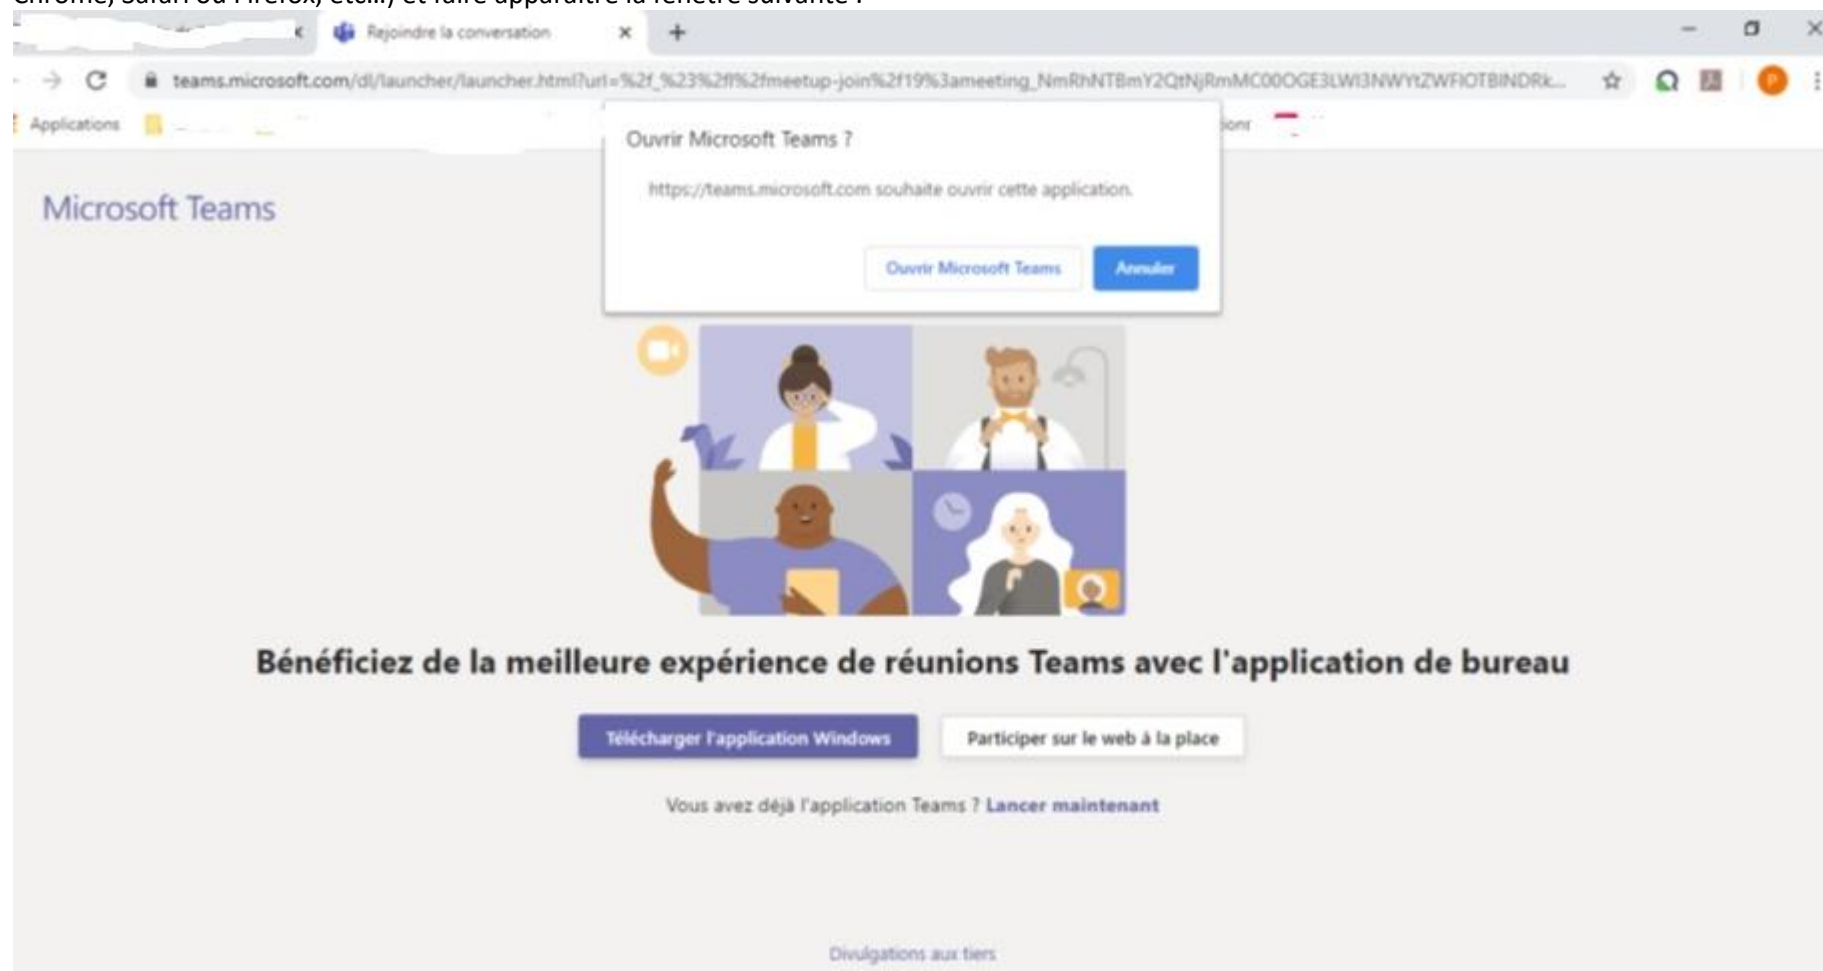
Chrome, Safari ou Firefox, etc...) et faire apparaître la fenêtre suivante :

Rejoindre la conversation

teams.microsoft.com/dl/launcher/launcher.html?url=%2f_%23%2fl%2fmeetup-join%2f19%3ameeting_NmRhNTBmY2QtNjRmMC00OGE3LWI3NWYtZWFlOTBlNDRk...

Applications

Ouvrir Microsoft Teams ?

https://teams.microsoft.com souhaite ouvrir cette application.

Ouvrir Microsoft Teams

Annuler

Microsoft Teams

Bénéficiez de la meilleure expérience de réunions Teams avec l'application de bureau

Télécharger l'application Windows

Participer sur le web à la place

Vous avez déjà l'application Teams ? Lancer maintenant

Divulgations aux tiers